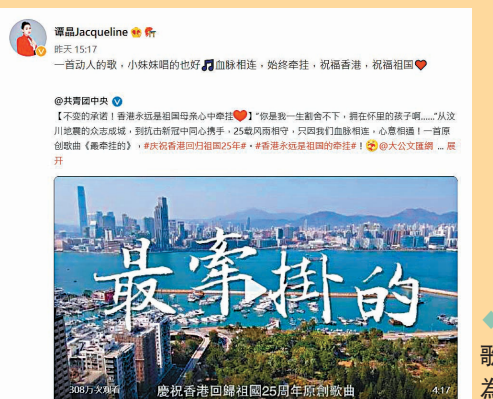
譚晶Jacqueline
昨天 15:17
一首动人的歌，小妹妹唱的也好🎵血脉相连，始终牵挂，祝福香港，祝福祖国❤️

@共青团中央
【不变的承诺！香港永远是祖国母亲心中牵挂❤️】"你是我一生割舍不下，拥在怀里的孩子啊……"从汶川地震的众志成城，到抗击新冠中同心携手，25载风雨相守，只因我们血脉相连，心意相通！一首原创歌曲《最牵挂的》，#庆祝香港回归祖国25年#，#香港永远是祖国的牵挂#！@大公文匯網 ... 展开

最牽掛的

308万次观看
慶祝香港回歸祖國25周年原創歌曲
4:17

歌
ض